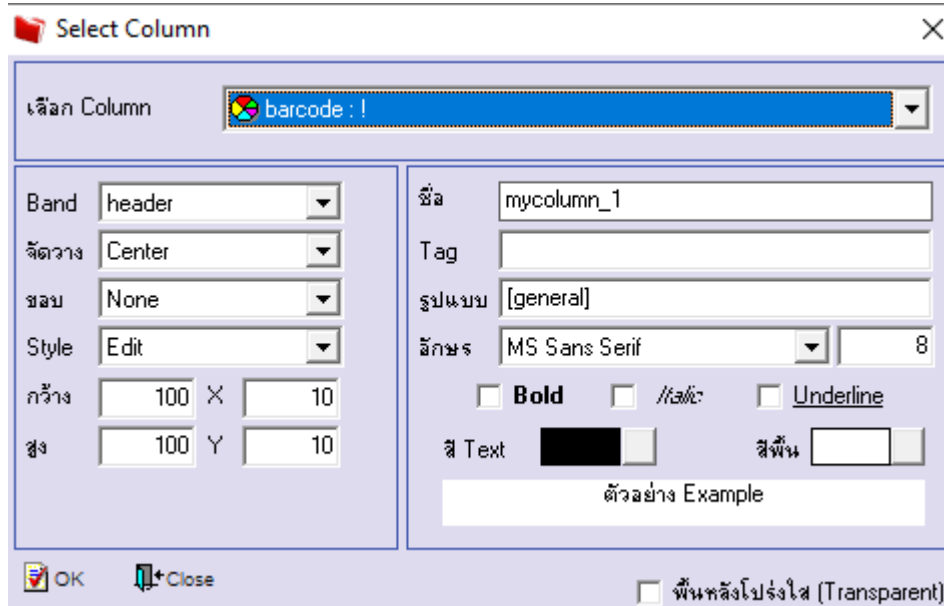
Select Column

เลือก Column barcode : !

Band header
จัดวาง Center
ขอบ None
Style Edit
กว้าง 100 X 10
สูง 100 Y 10

ชื่อ mycolumn_1
Tag
รูปแบบ [general]
อักษร MS Sans Serif 8
Bold Italic Underline
สี Text สีพื้น
ตัวอย่าง Example

OK Close
พื้นหลังโปร่งใส (Transparent)